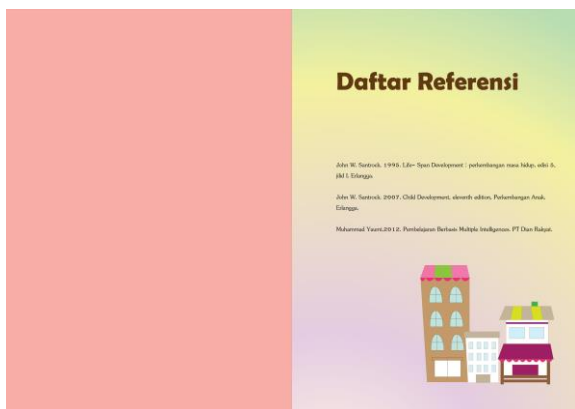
Daftar Referensi

John W. Santrock. 1995. Life- Span Development : perkembangan masa hidup, edisi 5, jilid I. Erlangga.

John W. Santrock. 2007. Child Development, eleventh edition, Perkembangan Anak, Erlangga.

Muhammad Yaumi.2012. Pembelajaran Berbasis Multiple Intelligences. PT Dian Rakyat.